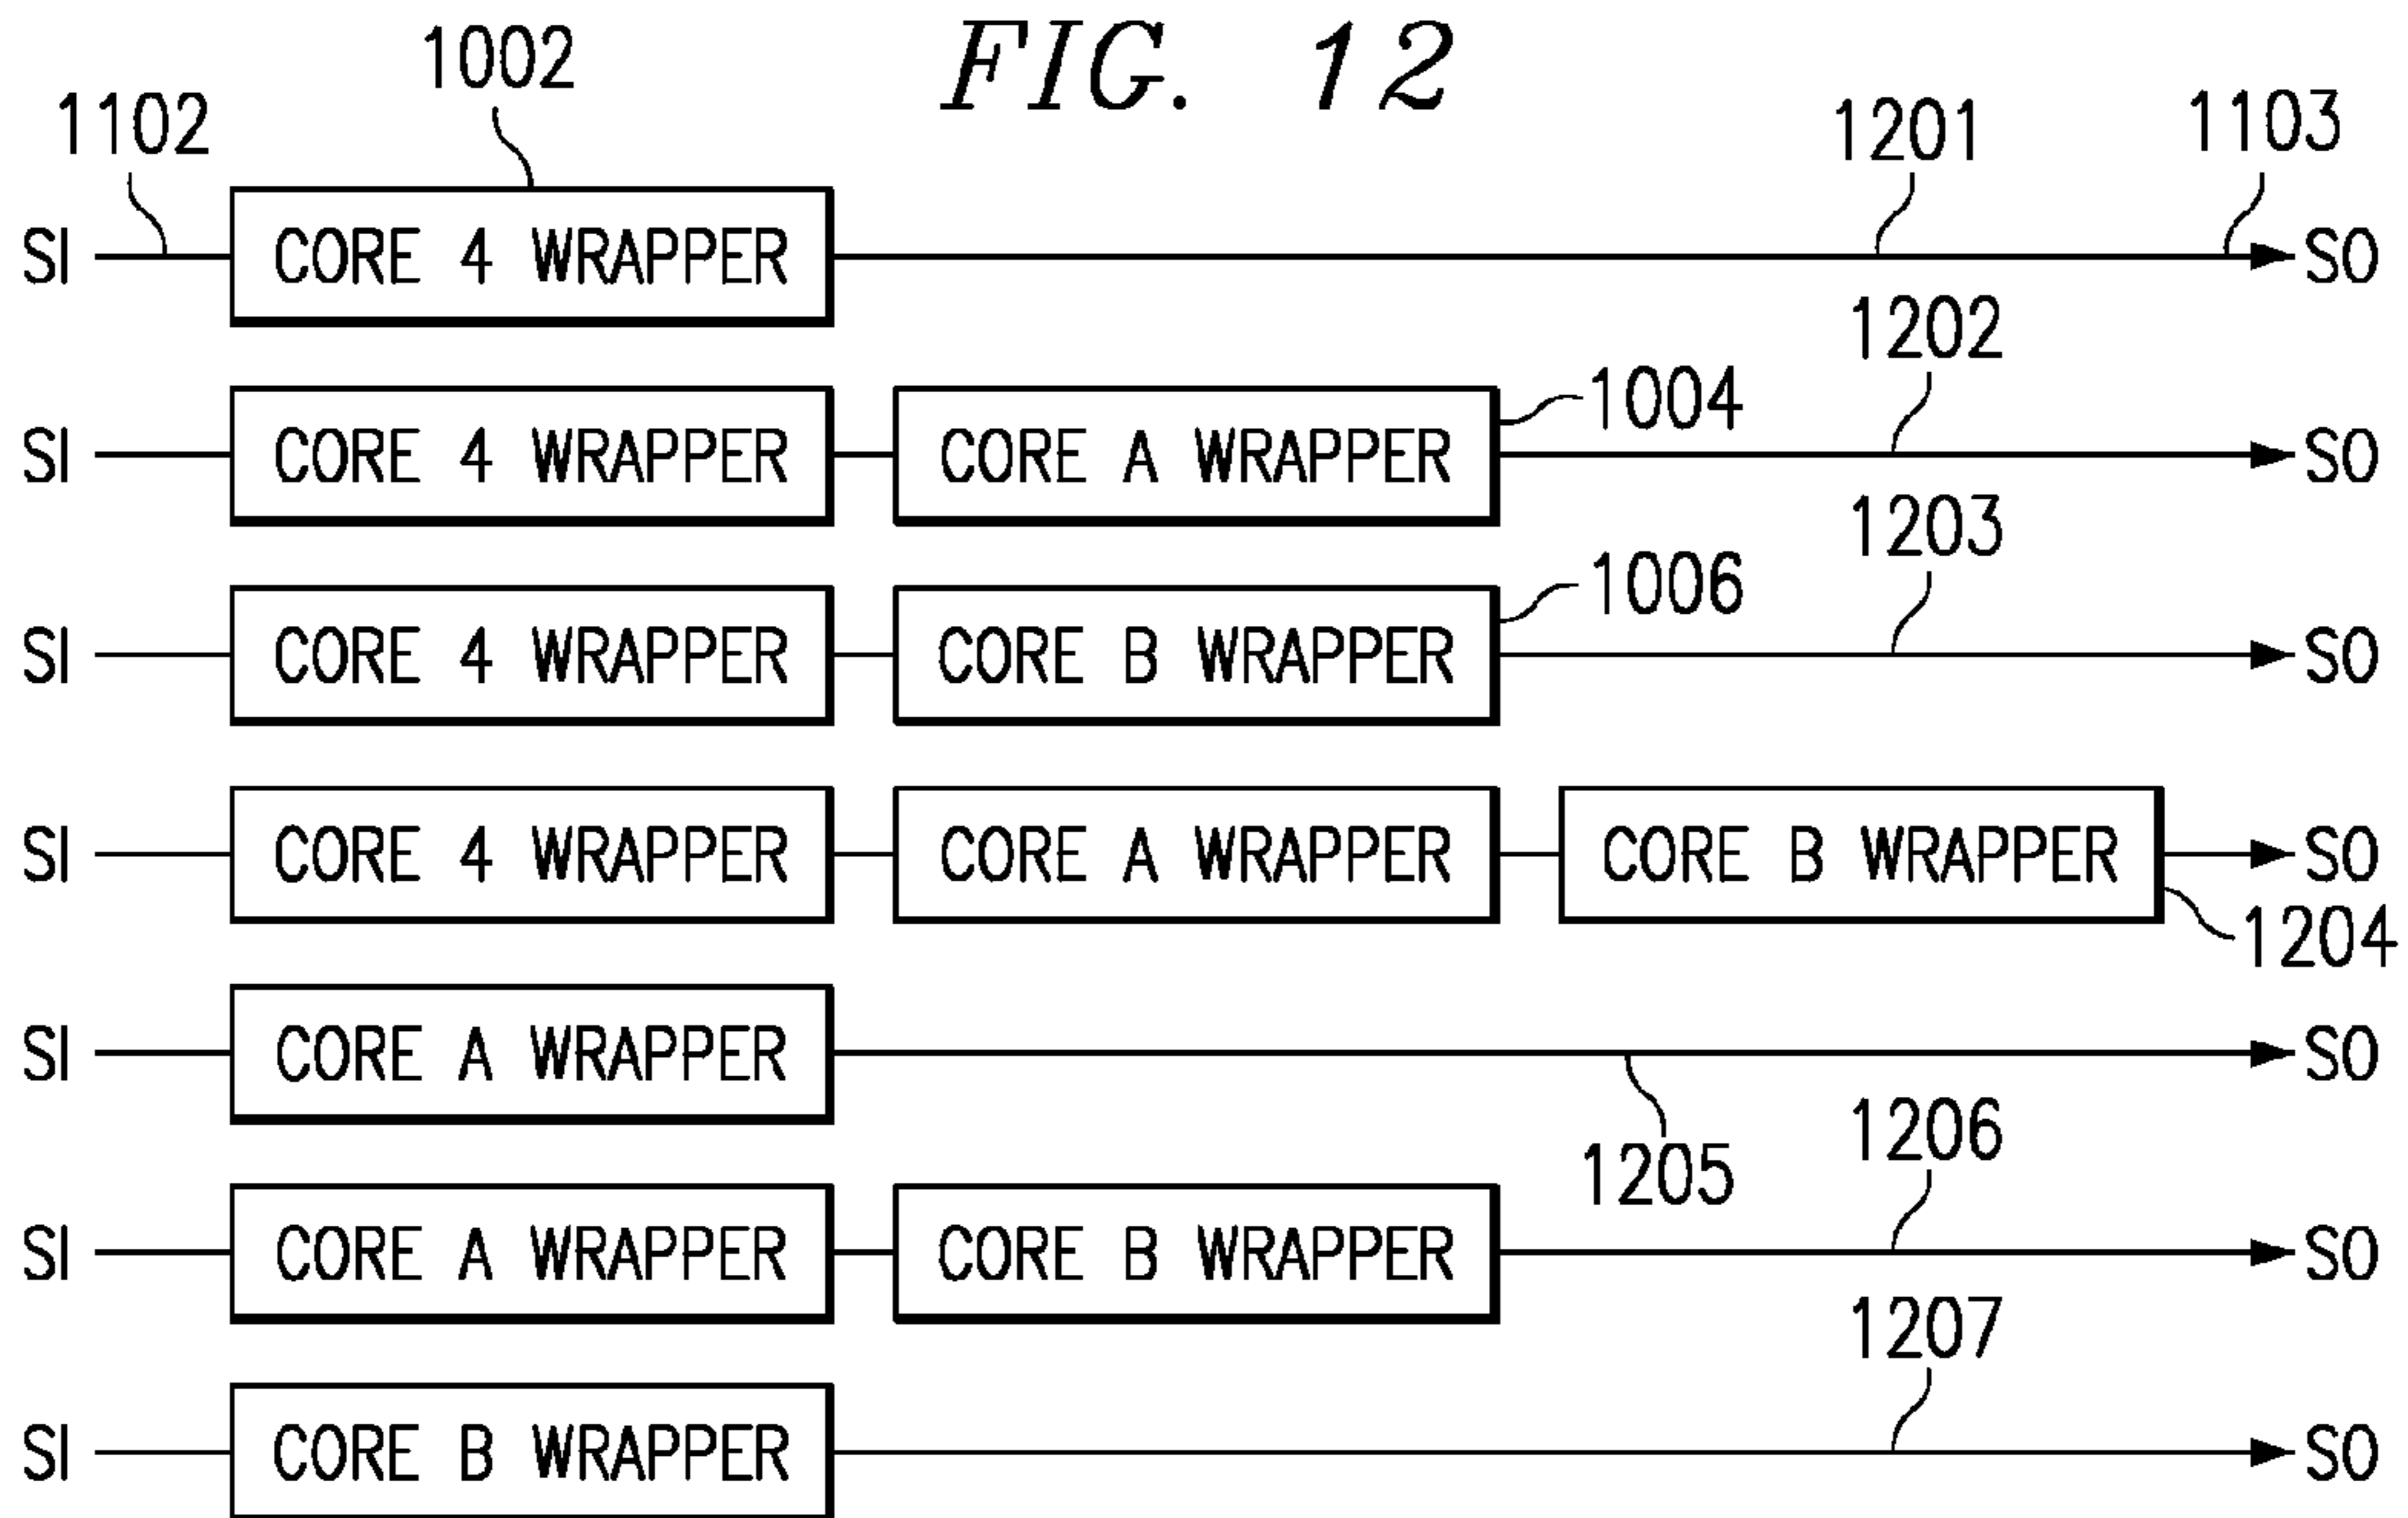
FIG. 12

1002

1102

1201

1103

SI CORE 4 WRAPPER SO

1202

1004

SI CORE 4 WRAPPER CORE A WRAPPER SO

1203

1006

SI CORE 4 WRAPPER CORE B WRAPPER SO

SI CORE 4 WRAPPER CORE A WRAPPER CORE B WRAPPER SO

1204

SI CORE A WRAPPER SO

1205

1206

SI CORE A WRAPPER CORE B WRAPPER SO

1207

SI CORE B WRAPPER SO